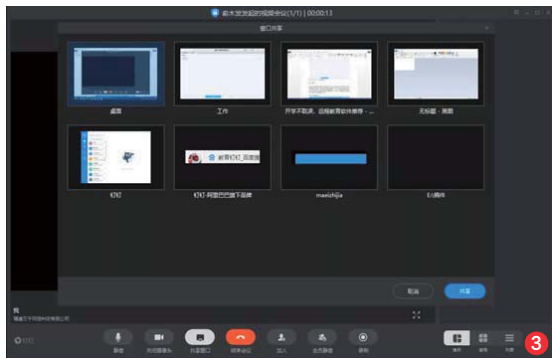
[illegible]发起的视频会议(1/1) | 00:00:13

窗口共享

桌面

工作

开学不取消，远程教育软件推荐 - ...

无标题 - 画图

钉钉

钉钉-阿里巴巴旗下品牌

manzhijia

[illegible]

取消

共享

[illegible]

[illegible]

静音

关闭摄像头

共享窗口

结束会议

加人

全员静音

录制

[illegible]

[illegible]

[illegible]

3